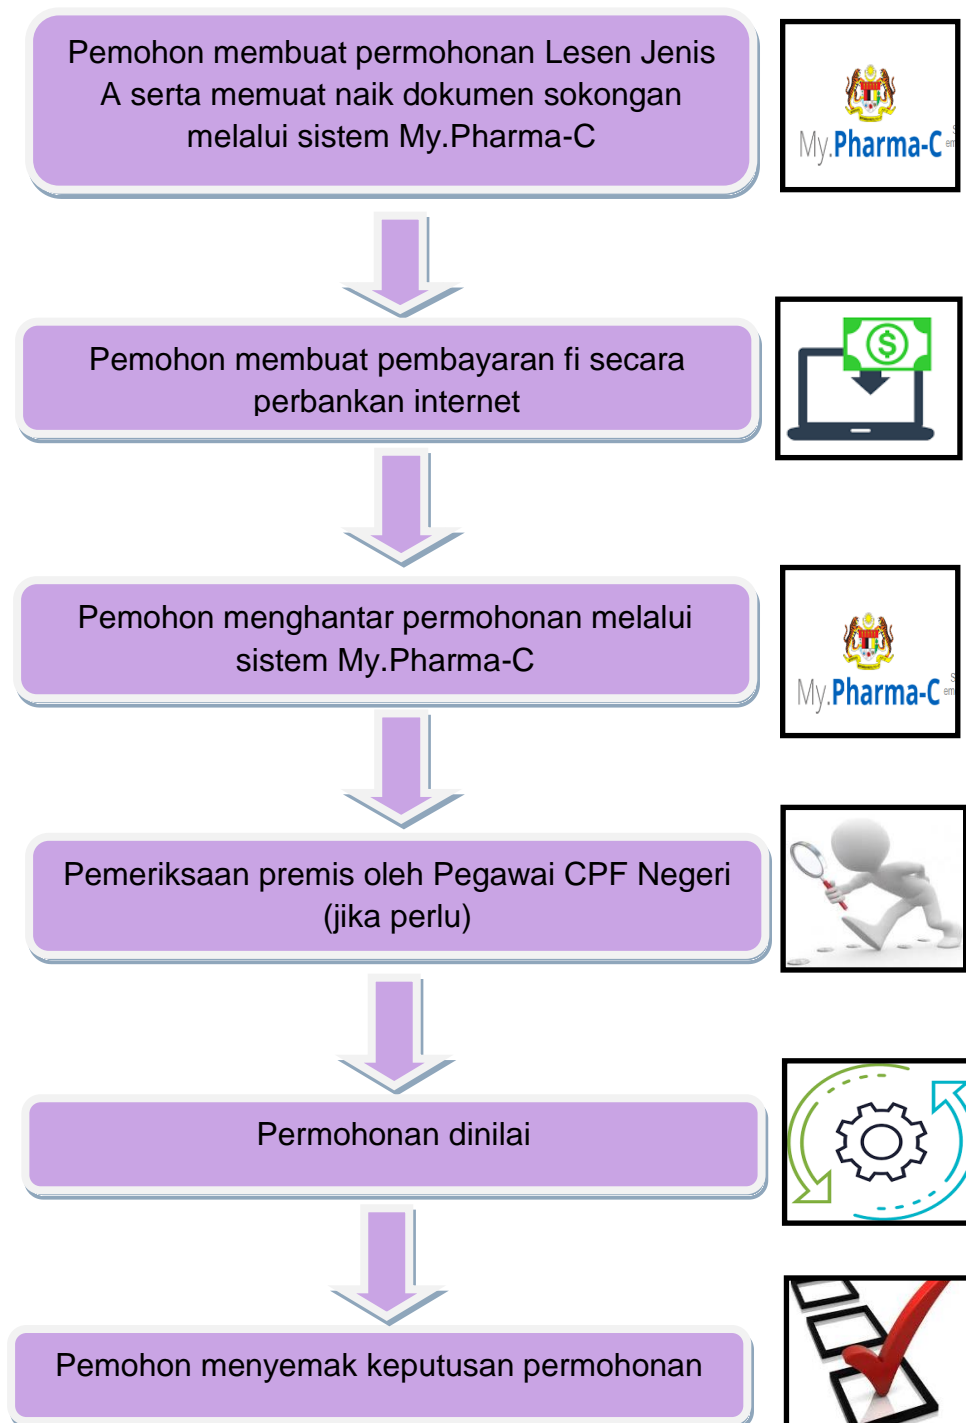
Pemohon membuat permohonan Lesen Jenis A serta memuat naik dokumen sokongan melalui sistem My.Pharma-C

My.Pharma-C

Pemohon membuat pembayaran fi secara perbankan internet

$

Pemohon menghantar permohonan melalui sistem My.Pharma-C

My.Pharma-C

Pemeriksaan premis oleh Pegawai CPF Negeri (jika perlu)

Permohonan dinilai

Pemohon menyemak keputusan permohonan